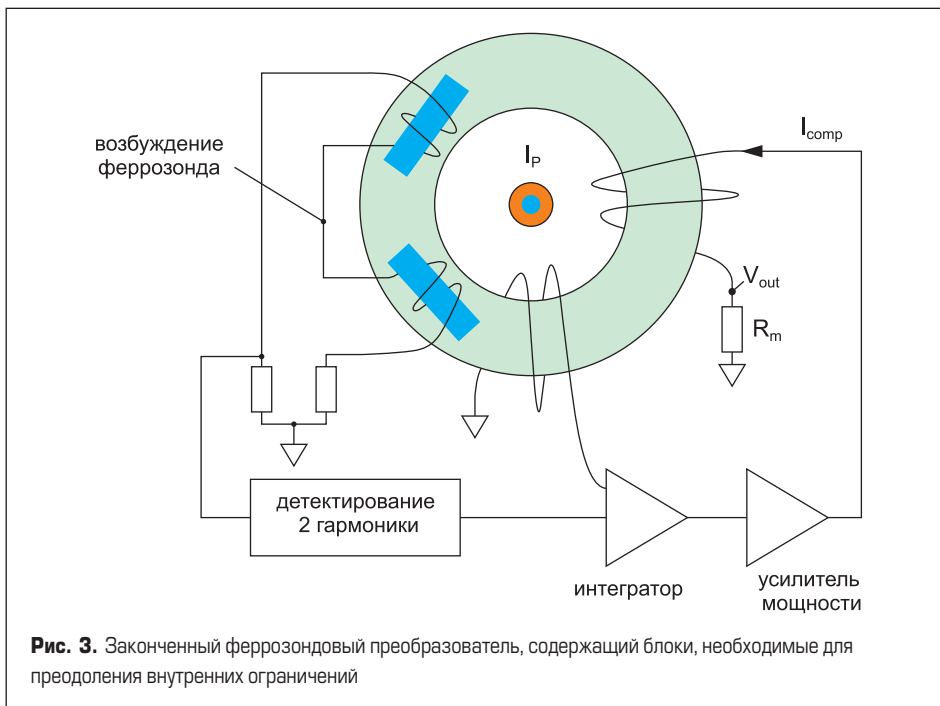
возбуждение феррозонда

$I_P$

$I_{comp}$

$V_{out}$

$R_m$

детектирование 2 гармоники

интегратор

усилитель мощности

**Рис. 3.** Законченный феррозондовый преобразователь, содержащий блоки, необходимые для преодоления внутренних ограничений